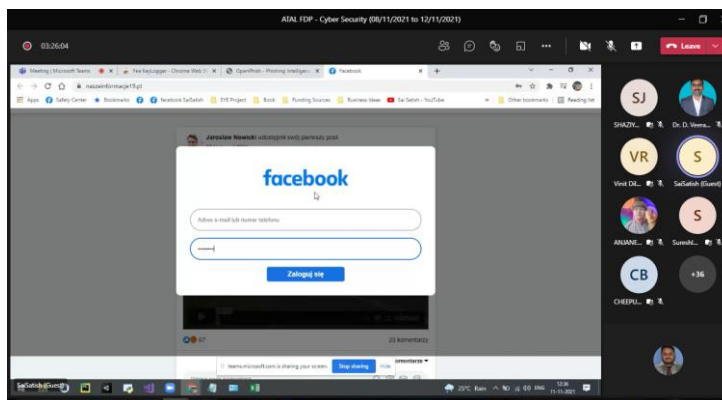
ATAL FDP - Cyber Security (08/11/2021 to 12/11/2021)

03:26:04

Leave

Meeting | Microsoft Teams | Fee KeyLogger - Chrome Web St | OpenPhish - Phishing Intelligen | Facebook

naszeinformacje19.pl

Apps | Safety Center | Bookmarks | facebook SaiSatish | EYE Project | Book | Funding Sources | Business Ideas | Sai Satish - YouTube | Other bookmarks | Reading list

Jarosław Nowicki udostępnił swój pierwszy post

facebook

Adres e-mail lub numer telefonu

••••••

Zaloguj się

67

23 komentarzy

teams.microsoft.com is sharing your screen. Stop sharing Hide

SJ SHAZIY...
Dr. D. Veera...
VR Vinit Dil...
S SaiSatish (Guest)
ANJANE...
S Sureshi...
CB CHEEPU...
+36

SaiSatish (Guest)

25°C Rain ENG 12:36 11-11-2021